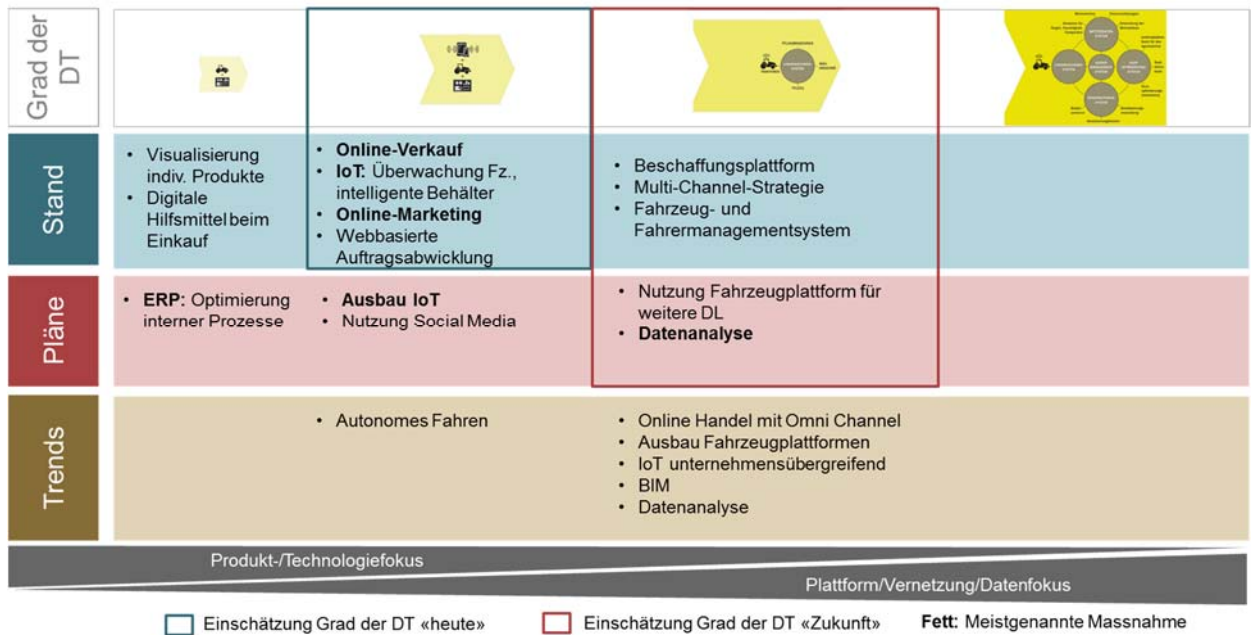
| | | | | |
|---|---|---|---|---|
| Grad der DT | | | | |
| Stand | • Visualisierung indiv. Produkte<br>• Digitale Hilfsmittel beim Einkauf | • **Online-Verkauf**<br>• **IoT:** Überwachung Fz., intelligente Behälter<br>• **Online-Marketing**<br>• Webbasierte Auftragsabwicklung | • Beschaffungsplattform<br>• Multi-Channel-Strategie<br>• Fahrzeug- und Fahrermanagementsystem | |
| Pläne | • **ERP:** Optimierung interner Prozesse | • **Ausbau IoT**<br>• Nutzung Social Media | • Nutzung Fahrzeugplattform für weitere DL<br>• **Datenanalyse** | |
| Trends | | • Autonomes Fahren | • Online Handel mit Omni Channel<br>• Ausbau Fahrzeugplattformen<br>• IoT unternehmensübergreifend<br>• BIM<br>• Datenanalyse | |

Produkt-/Technologiefokus

Plattform/Vernetzung/Datenfokus

Einschätzung Grad der DT «heute»
Einschätzung Grad der DT «Zukunft»
**Fett:** Meistgenannte Massnahme